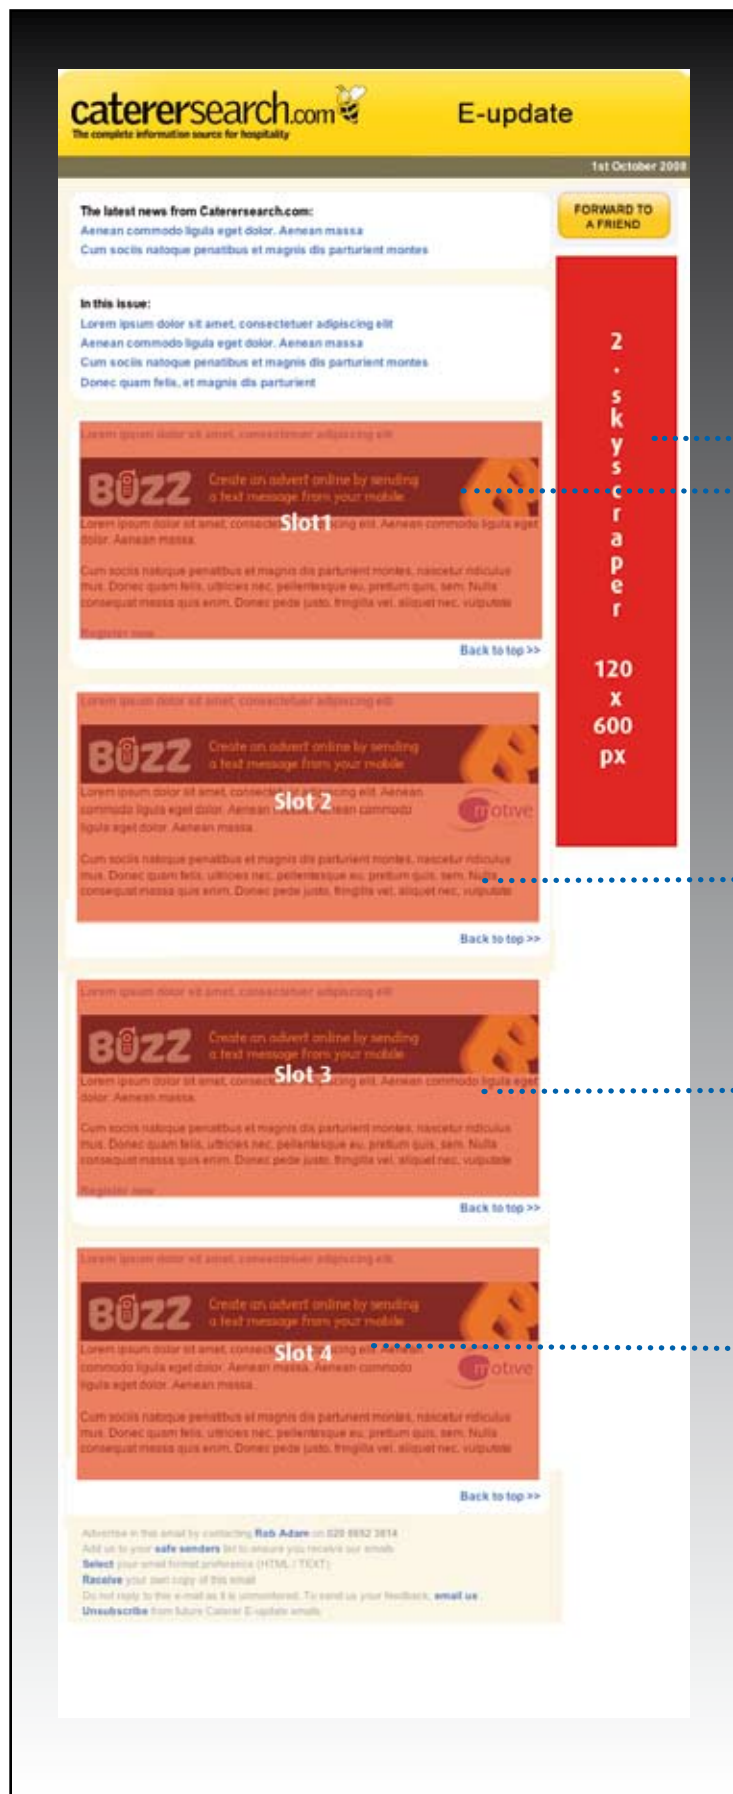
caterersearch.com
The complete information source for hospitality

E-update

1st October 2008

FORWARD TO A FRIEND

The latest news from Caterersearch.com:
Aenean commodo ligula eget dolor. Aenean massa
Cum sociis natoque penatibus et magnis dis parturient montes

In this issue:
Lorem ipsum dolor sit amet, consectetuer adipiscing elit
Aenean commodo ligula eget dolor. Aenean massa
Cum sociis natoque penatibus et magnis dis parturient montes
Donec quam felis, et magnis dis parturient

2 . skyscraper

120 x 600 px

Lorem ipsum dolor sit amet, consectetuer adipiscing elit

BUZZ Create an advert online by sending a text message from your mobile

Slot 1

Lorem ipsum dolor sit amet, consectetuer adipiscing elit. Aenean commodo ligula eget dolor. Aenean massa

Cum sociis natoque penatibus et magnis dis parturient montes, nascetur ridiculus mus. Donec quam felis, ultricies nec, pellentesque eu, pretium quis, sem. Nulla consequat massa quis enim. Donec pede justo, fringilla vel, aliquet nec, vulputate

Register now

Back to top >>

Lorem ipsum dolor sit amet, consectetuer adipiscing elit

BUZZ Create an advert online by sending a text message from your mobile

Slot 2

Lorem ipsum dolor sit amet, consectetuer adipiscing elit. Aenean commodo ligula eget dolor. Aenean massa. Aenean commodo ligula eget dolor. Aenean massa

motive

Cum sociis natoque penatibus et magnis dis parturient montes, nascetur ridiculus mus. Donec quam felis, ultricies nec, pellentesque eu, pretium quis, sem. Nulla consequat massa quis enim. Donec pede justo, fringilla vel, aliquet nec, vulputate

Back to top >>

Lorem ipsum dolor sit amet, consectetuer adipiscing elit

BUZZ Create an advert online by sending a text message from your mobile

Slot 3

Lorem ipsum dolor sit amet, consectetuer adipiscing elit. Aenean commodo ligula eget dolor. Aenean massa

Cum sociis natoque penatibus et magnis dis parturient montes, nascetur ridiculus mus. Donec quam felis, ultricies nec, pellentesque eu, pretium quis, sem. Nulla consequat massa quis enim. Donec pede justo, fringilla vel, aliquet nec, vulputate

Register now

Back to top >>

Lorem ipsum dolor sit amet, consectetuer adipiscing elit

BUZZ Create an advert online by sending a text message from your mobile

Slot 4

Lorem ipsum dolor sit amet, consectetuer adipiscing elit. Aenean commodo ligula eget dolor. Aenean massa. Aenean commodo ligula eget dolor. Aenean massa

motive

Cum sociis natoque penatibus et magnis dis parturient montes, nascetur ridiculus mus. Donec quam felis, ultricies nec, pellentesque eu, pretium quis, sem. Nulla consequat massa quis enim. Donec pede justo, fringilla vel, aliquet nec, vulputate

Back to top >>

Advertise in this email by contacting Rob Adam on 020 8652 3814
Add us to your safe senders list to ensure you receive our emails
Select your email format preference (HTML / TEXT)
Receive your own copy of this email
Do not reply to this e-mail as it is unmonitored. To send us your feedback, email us
Unsubscribe from future Caterer E-update emails